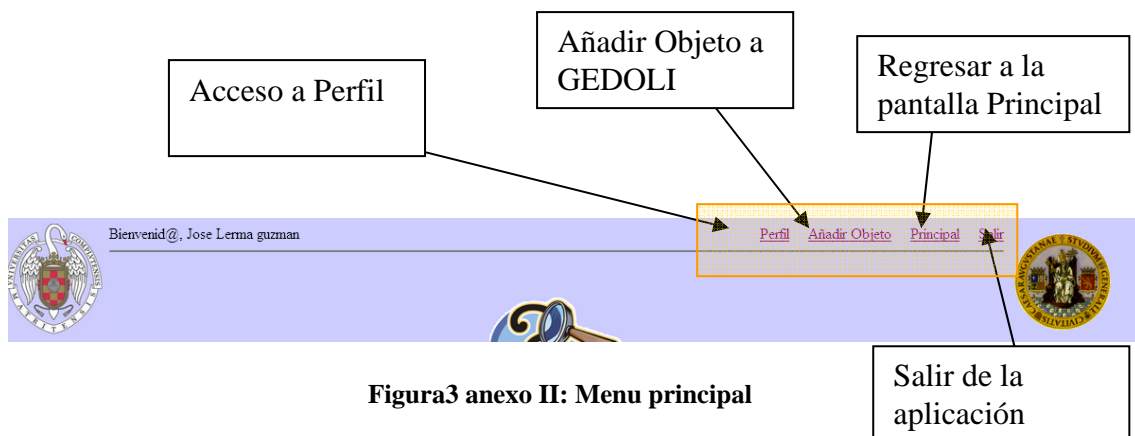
Acceso a Perfil

Añadir Objeto a GEDOLI

Regresar a la pantalla Principal

Bienvenid@, Jose Lerma guzman

Perfil Añadir Objeto Principal Salir

Salir de la aplicación

Figura3 anexo II: Menu principal